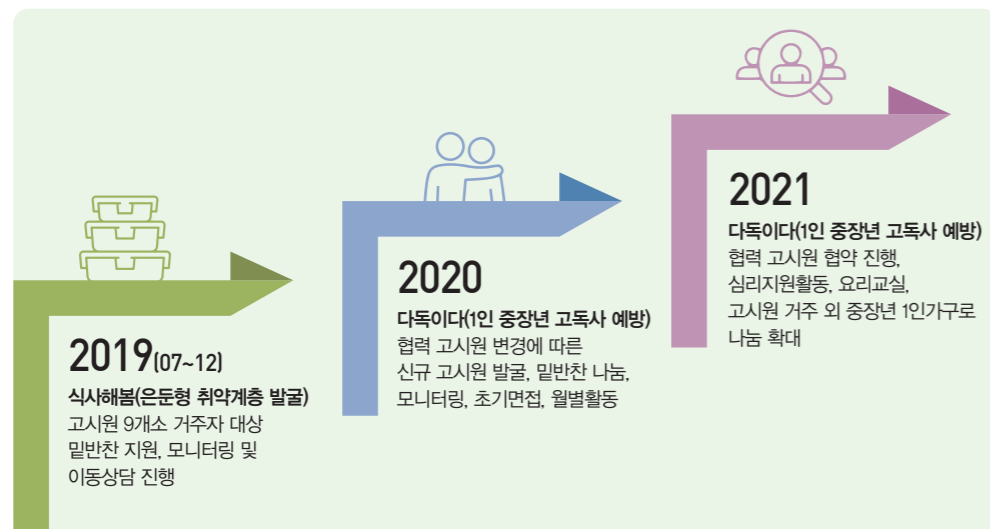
2019(07~12)
식사해봄(은둔형 취약계층 발굴)
고시원 9개소 거주자 대상 밑반찬 지원, 모니터링 및 이동상담 진행

2020
다독이다(1인 중장년 고독사 예방)
협력 고시원 변경에 따른 신규 고시원 발굴, 밑반찬 나눔, 모니터링, 초기면접, 월별활동

2021
다독이다(1인 중장년 고독사 예방)
협력 고시원 협약 진행, 심리지원활동, 요리교실, 고시원 거주 외 중장년 1인가구로 나눔 확대